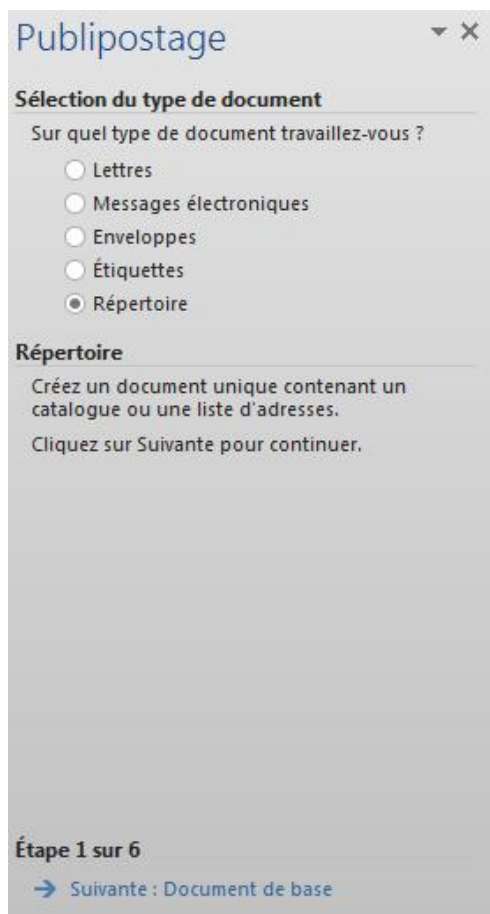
Publipostage

Sélection du type de document

Sur quel type de document travaillez-vous ?

Lettres

Messages électroniques

Enveloppes

Étiquettes

Répertoire

Répertoire

Créez un document unique contenant un catalogue ou une liste d'adresses.

Cliquez sur Suivante pour continuer.

Étape 1 sur 6

→ Suivante : Document de base